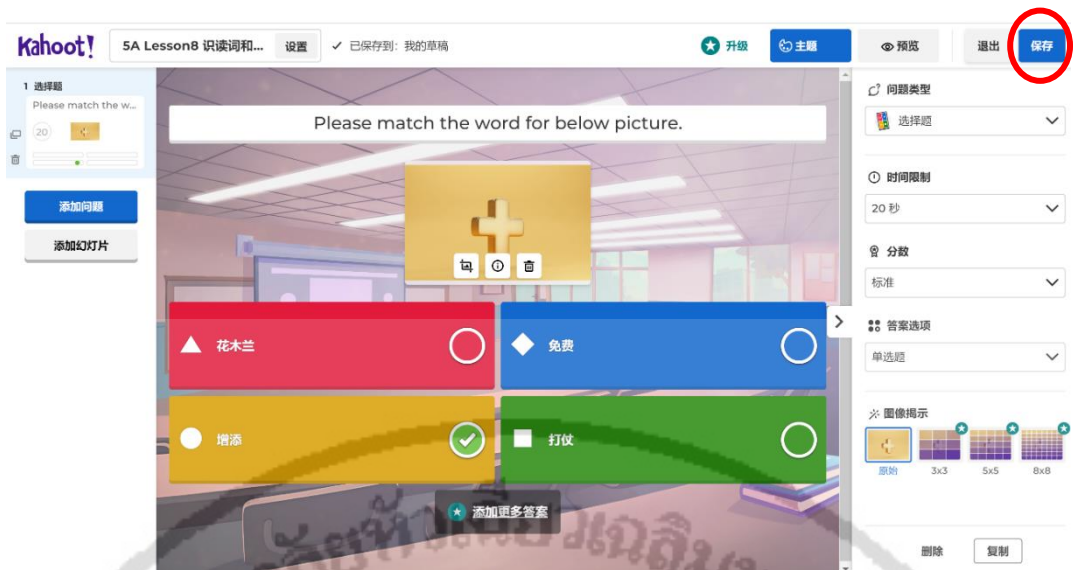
Kahoot!
5A Lesson8 识读词和...
设置
已保存到：我的草稿
升级
主题
预览
退出
保存

1 选择题
Please match the w...
20

添加问题
添加幻灯片

Please match the word for below picture.

花木兰
免费
增添
打仗

添加更多答案

问题类型
选择题
时间限制
20 秒
分数
标准
答案选项
单选题
图像揭示
原始
3x3
5x5
8x8
删除
复制